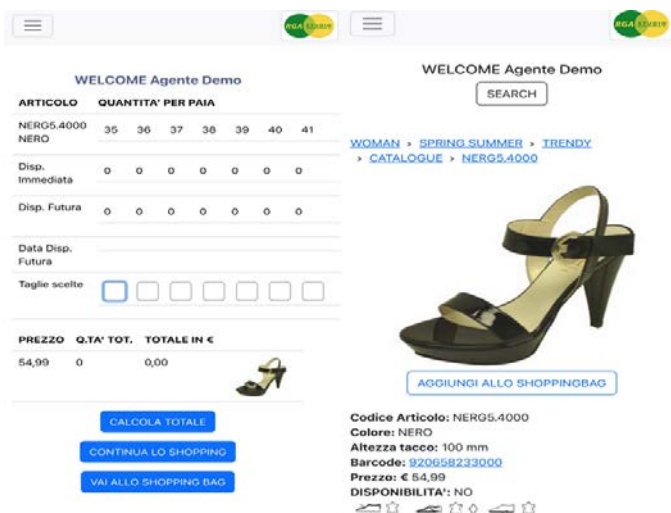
RGA STUDIO

WELCOME Agente Demo

| ARTICOLO | QUANTITA' PER PAIA | | | | | | |
|---|---|---|---|---|---|---|---|
| NERG5.4000 NERO | 35 | 36 | 37 | 38 | 39 | 40 | 41 |
| Disp. Immediata | 0 | 0 | 0 | 0 | 0 | 0 | 0 |
| Disp. Futura | 0 | 0 | 0 | 0 | 0 | 0 | 0 |
| Data Disp. Futura | | | | | | | |
| Taglie scelte | | | | | | | |

| PREZZO | Q.TA' TOT. | TOTALE IN € |
|---|---|---|
| 54,99 | 0 | 0,00 |

CALCOLA TOTALE

CONTINUA LO SHOPPING

VAI ALLO SHOPPING BAG

RGA STUDIO

WELCOME Agente Demo

SEARCH

WOMAN › SPRING SUMMER › TRENDY › CATALOGUE › NERG5.4000

AGGIUNGI ALLO SHOPPINGBAG

Codice Articolo: NERG5.4000
Colore: NERO
Altezza tacco: 100 mm
Barcode: 920658233000
Prezzo: € 54,99
DISPONIBILITA': NO